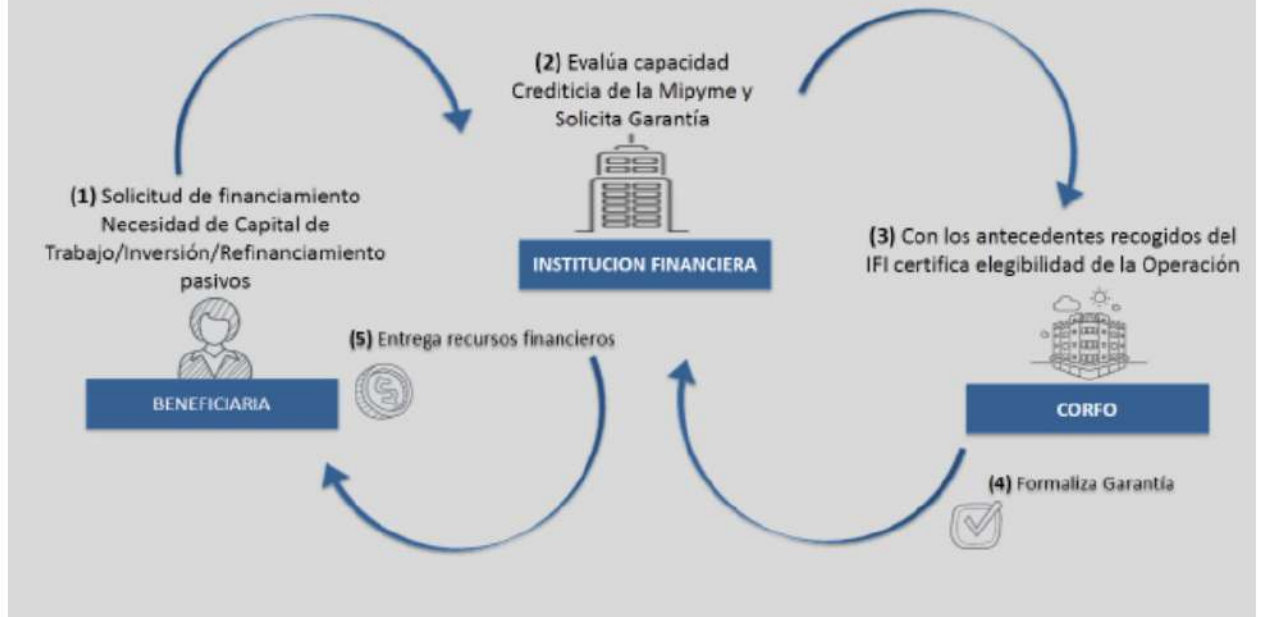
(2) Evalúa capacidad Crediticia de la Mipyme y Solicita Garantía

INSTITUCION FINANCIERA

(1) Solicitud de financiamiento Necesidad de Capital de Trabajo/Inversión/Refinanciamiento pasivos

BENEFICIARIA

(3) Con los antecedentes recogidos del IFI certifica elegibilidad de la Operación

CORFO

(5) Entrega recursos financieros

(4) Formaliza Garantía